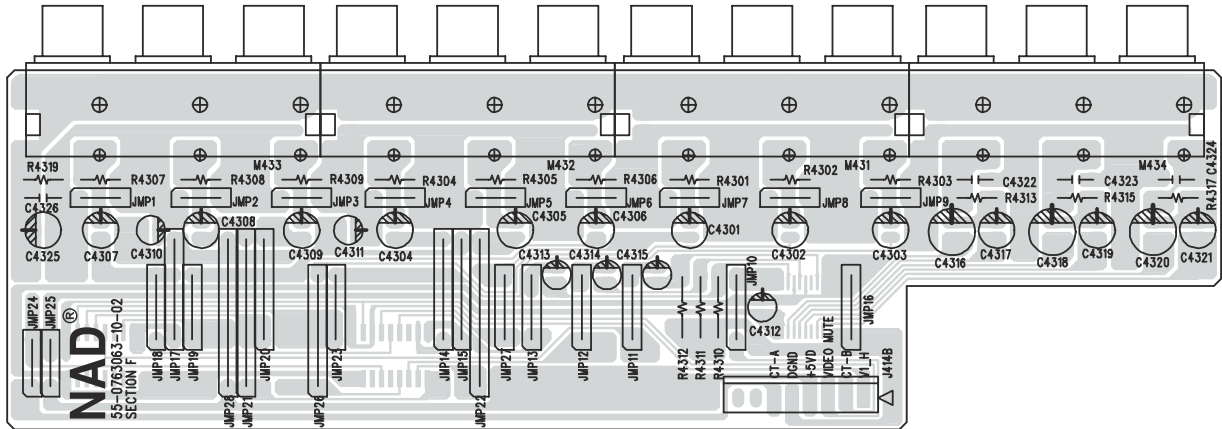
M433
M432
M431
M434
R4319
R4307
R4308
R4309
R4304
R4305
R4306
R4301
R4302
R4303
C4322
C4323
R4317
C4324
C4326
JMP1
JMP2
JMP3
JMP4
JMP5
JMP6
JMP7
JMP8
JMP9
R4313
R4315
C4305
C4306
C4308
C4325
C4307
C4310
C4309
C4311
C4304
C4301
C4302
C4303
C4316
C4317
C4318
C4319
C4320
C4321
C4313
C4314
C4315
JMP10
C4312
JMP16
JMP24
JMP25
NAD®
55-0763063-10-02
SECTION F
JMP18
JMP17
JMP19
JMP20
JMP28
JMP21
JMP26
JMP23
JMP14
JMP15
JMP22
JMP27
JMP13
JMP12
JMP11
R4312
R4311
R4310
CT-A
DGND
+5VD
VIDEO MUTE
CT-B
V1_H
J414B